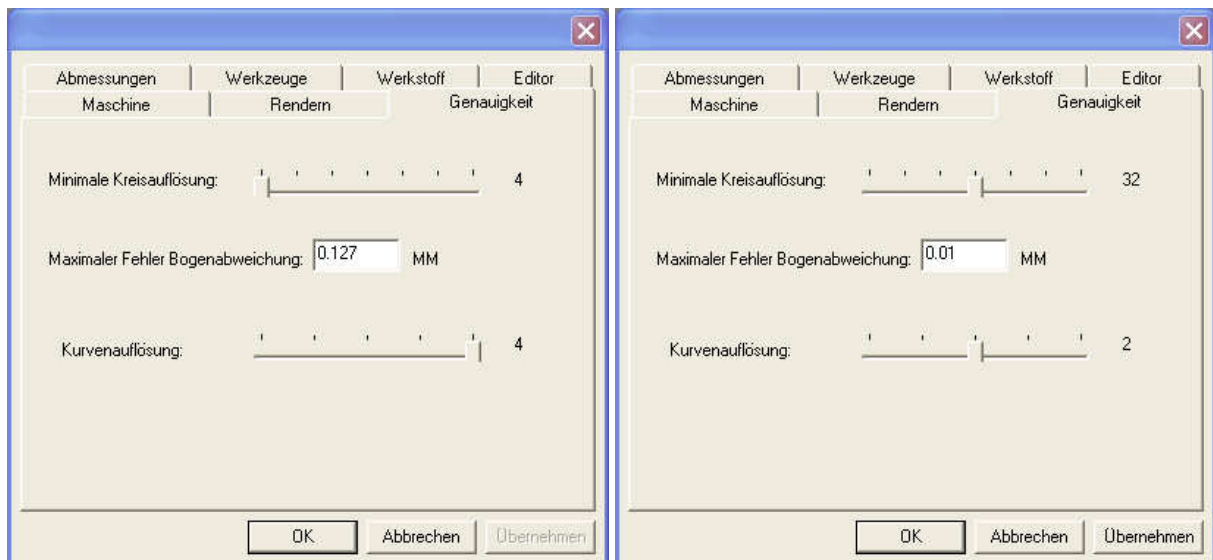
Abmessungen | Werkzeuge | Werkstoff | Editor
Maschine | Rendern | Genauigkeit

Minimale Kreisauflösung: 4

Maximaler Fehler Bogenabweichung: 0.127 MM

Kurvenauflösung: 4

OK Abbrechen Übernehmen

Abmessungen | Werkzeuge | Werkstoff | Editor
Maschine | Rendern | Genauigkeit

Minimale Kreisauflösung: 32

Maximaler Fehler Bogenabweichung: 0.01 MM

Kurvenauflösung: 2

OK Abbrechen Übernehmen